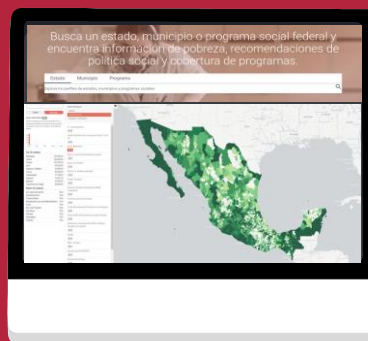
Busca un estado, municipio o programa social federal y encuentra información de pobreza, recomendaciones de política social y cobertura de programas.

Estado Municipio Programa

Explora los perfiles de estados, municipios y programas sociales